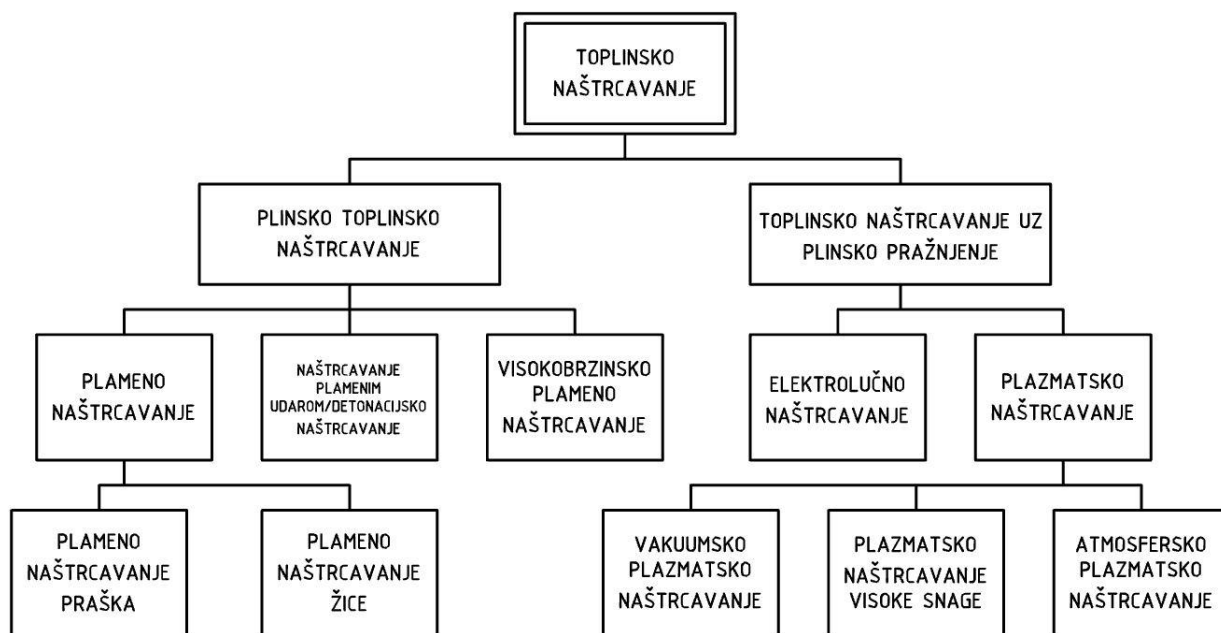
TOPLINSKO NAŠTRCAVANJE

PLINSKO TOPLINSKO NAŠTRCAVANJE

TOPLINSKO NAŠTRCAVANJE UZ PLINSKO PRAŽNJENJE

PLAMENO NAŠTRCAVANJE

NAŠTRCAVANJE PLAMENIM UDAROM/DETONACIJSKO NAŠTRCAVANJE

VISOKOBRZINSKO PLAMENO NAŠTRCAVANJE

ELEKTROLUČNO NAŠTRCAVANJE

PLAZMATSKO NAŠTRCAVANJE

PLAMENO NAŠTRCAVANJE PRAŠKA

PLAMENO NAŠTRCAVANJE ŽICE

VAKUUMSKO PLAZMATSKO NAŠTRCAVANJE

PLAZMATSKO NAŠTRCAVANJE VISOKE SNAGE

ATMOSFERSKO PLAZMATSKO NAŠTRCAVANJE